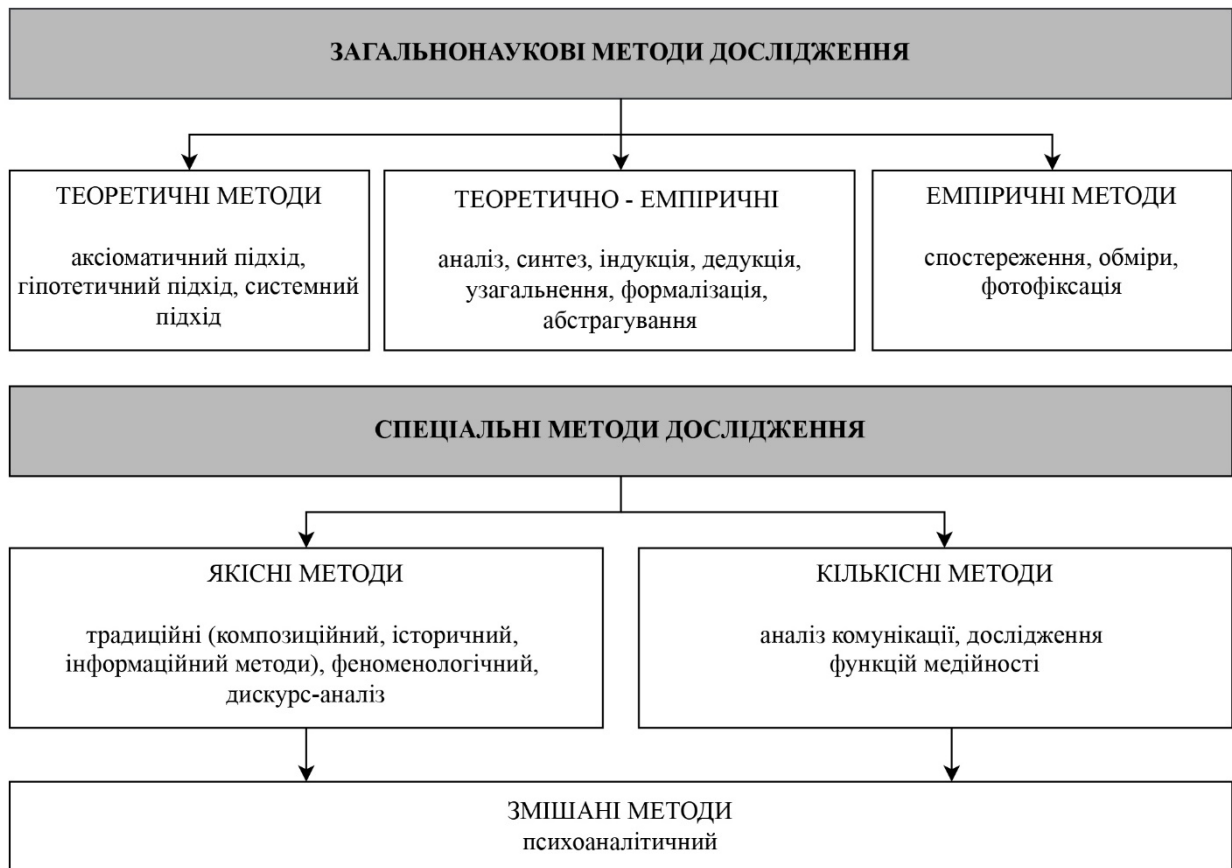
ЗАГАЛЬНОНАУКОВІ МЕТОДИ ДОСЛІДЖЕННЯ

ТЕОРЕТИЧНІ МЕТОДИ

аксіоматичний підхід, гіпотетичний підхід, системний підхід

ТЕОРЕТИЧНО - ЕМПІРИЧНІ

аналіз, синтез, індукція, дедукція, узагальнення, формалізація, абстрагування

ЕМПІРИЧНІ МЕТОДИ

спостереження, обміри, фотофіксація

СПЕЦІАЛЬНІ МЕТОДИ ДОСЛІДЖЕННЯ

ЯКІСНІ МЕТОДИ

традиційні (композиційний, історичний, інформаційний методи), феноменологічний, дискурс-аналіз

КІЛЬКІСНІ МЕТОДИ

аналіз комунікації, дослідження функцій медійності

ЗМІШАНІ МЕТОДИ
психоаналітичний